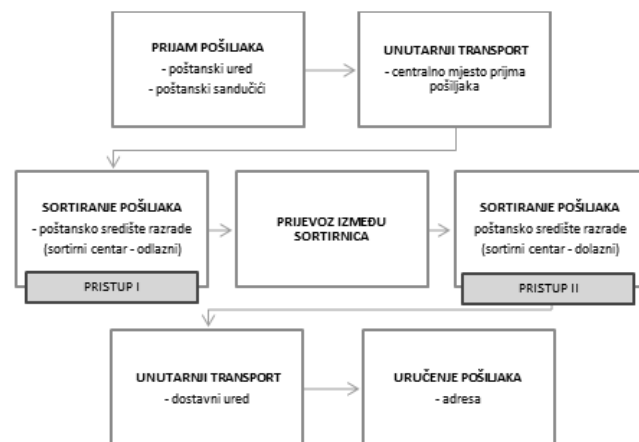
PRIJAM POŠILJAKA
- poštanski ured
- poštanski sandučići

UNUTARNJI TRANSPORT
- centralno mjesto prijma pošiljaka

SORTIRANJE POŠILJAKA
- poštansko središte razrade
(sortirni centar - odlazni)

PRISTUP I

PRIJEVOZ IZMEĐU SORTIRNICA

SORTIRANJE POŠILJAKA
poštansko središte razrade
(sortirni centar - dolazni)

PRISTUP II

UNUTARNJI TRANSPORT
- dostavni ured

URUČENJE POŠILJAKA
- adresa